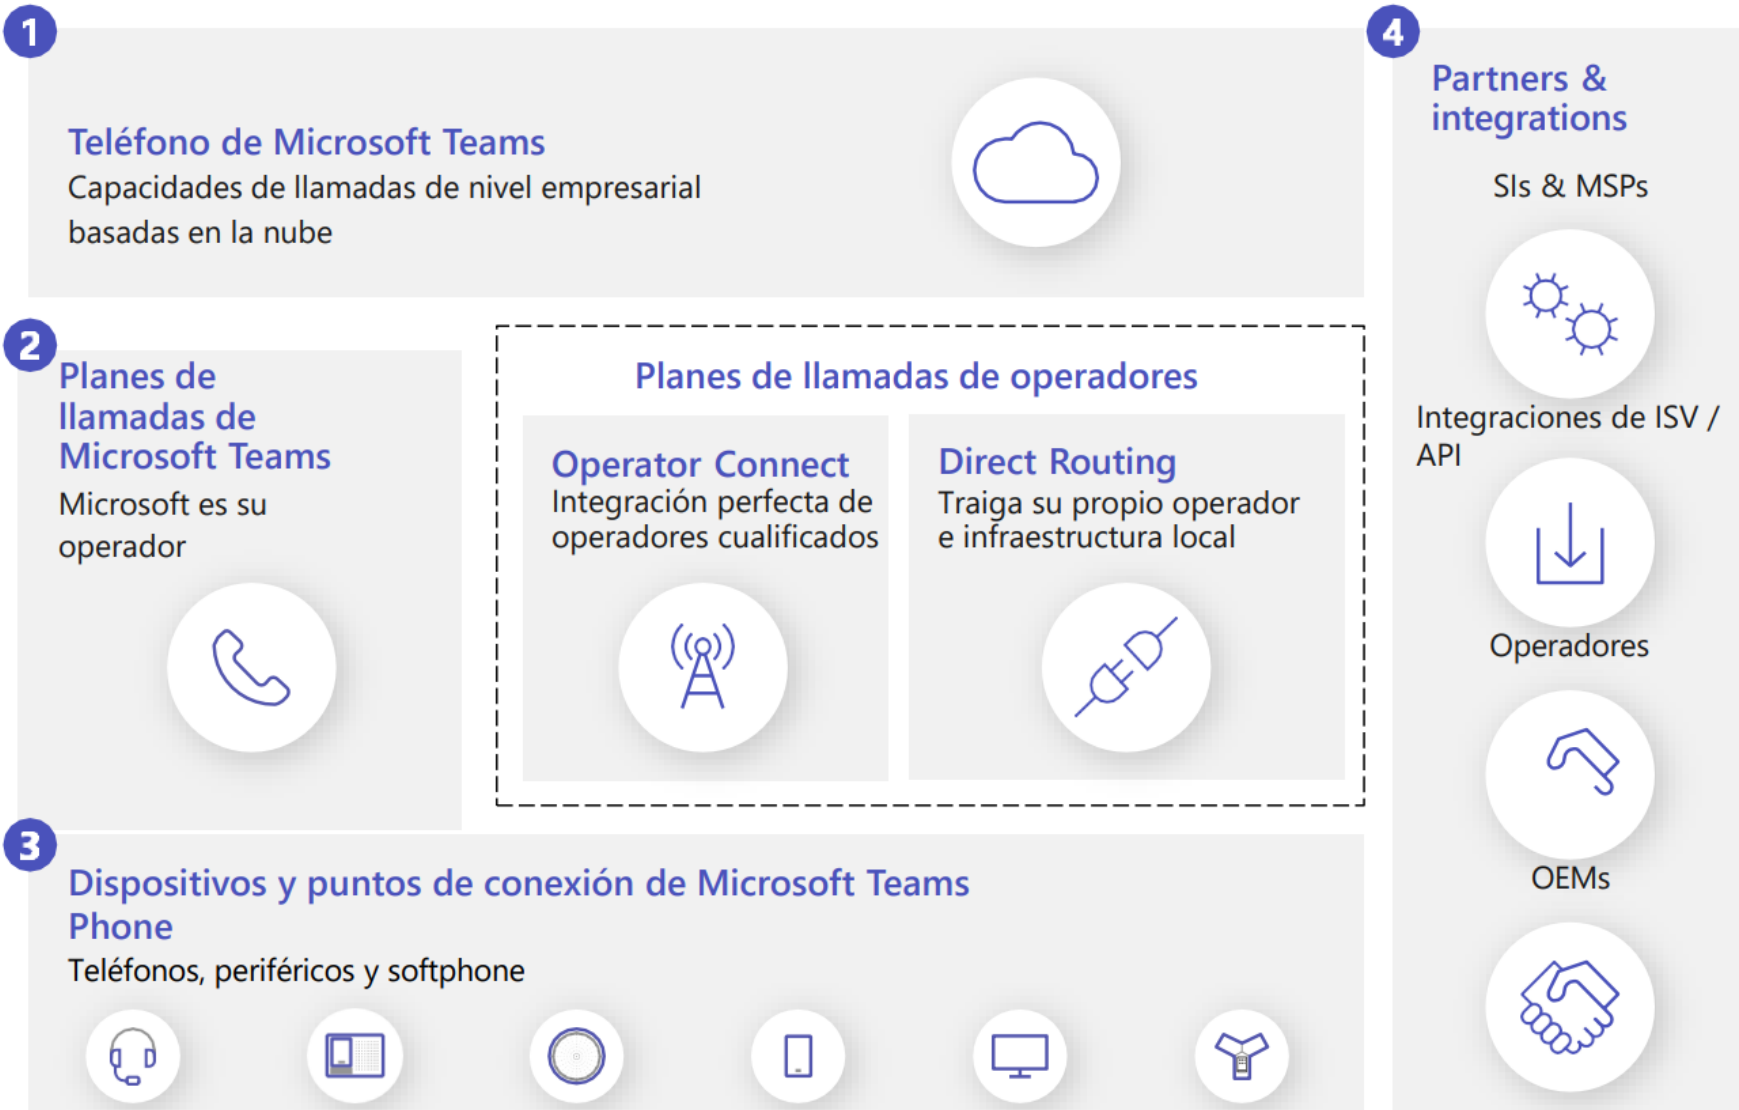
1

Teléfono de Microsoft Teams
Capacidades de llamadas de nivel empresarial basadas en la nube

2

Planes de llamadas de Microsoft Teams
Microsoft es su operador

Planes de llamadas de operadores

Operator Connect
Integración perfecta de operadores cualificados

Direct Routing
Traiga su propio operador e infraestructura local

3

Dispositivos y puntos de conexión de Microsoft Teams Phone
Teléfonos, periféricos y softphone

4

Partners & integrations

SIs & MSPs

Integraciones de ISV / API

Operadores

OEMs